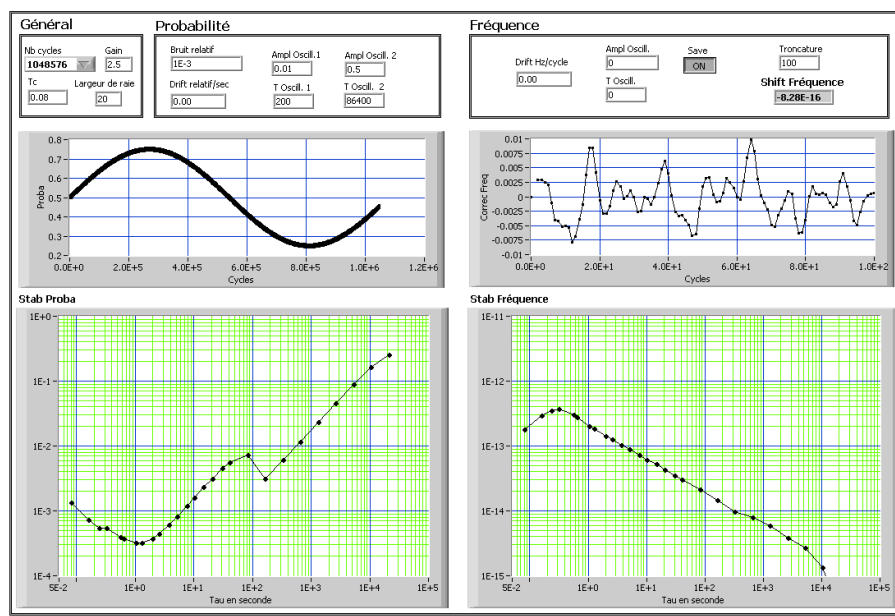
Général

Nb cycles
1048576

Gain
2.5

Tc
0.08

Largeur de raie
20

Probabilité

Bruit relatif
1E-3

Drift relatif/sec
0.00

Ampl Oscill.1
0.01

T Oscill. 1
200

Ampl Oscill. 2
0.5

T Oscill. 2
86400

Fréquence

Drift Hz/cycle
0.00

Ampl Oscill.
0

T Oscill.
0

Save
ON

Troncature
100

Shift Fréquence
-8.28E-16

Proba
0.8
0.7
0.6
0.5
0.4
0.3
0.2
0.0E+0 2.0E+5 4.0E+5 6.0E+5 8.0E+5 1.0E+6 1.2E+6
Cycles

Correc Freq
0.01
0.0075
0.005
0.0025
0
-0.0025
-0.005
-0.0075
-0.01
0.0E+0 2.0E+1 4.0E+1 6.0E+1 8.0E+1 1.0E+2
Cycles

Stab Proba

1E+0
1E-1
1E-2
1E-3
1E-4
5E-2 1E+0 1E+1 1E+2 1E+3 1E+4 1E+5
Tau en seconde

Stab Fréquence

1E-11
1E-12
1E-13
1E-14
1E-15
5E-2 1E+0 1E+1 1E+2 1E+3 1E+4 1E+5
Tau en seconde